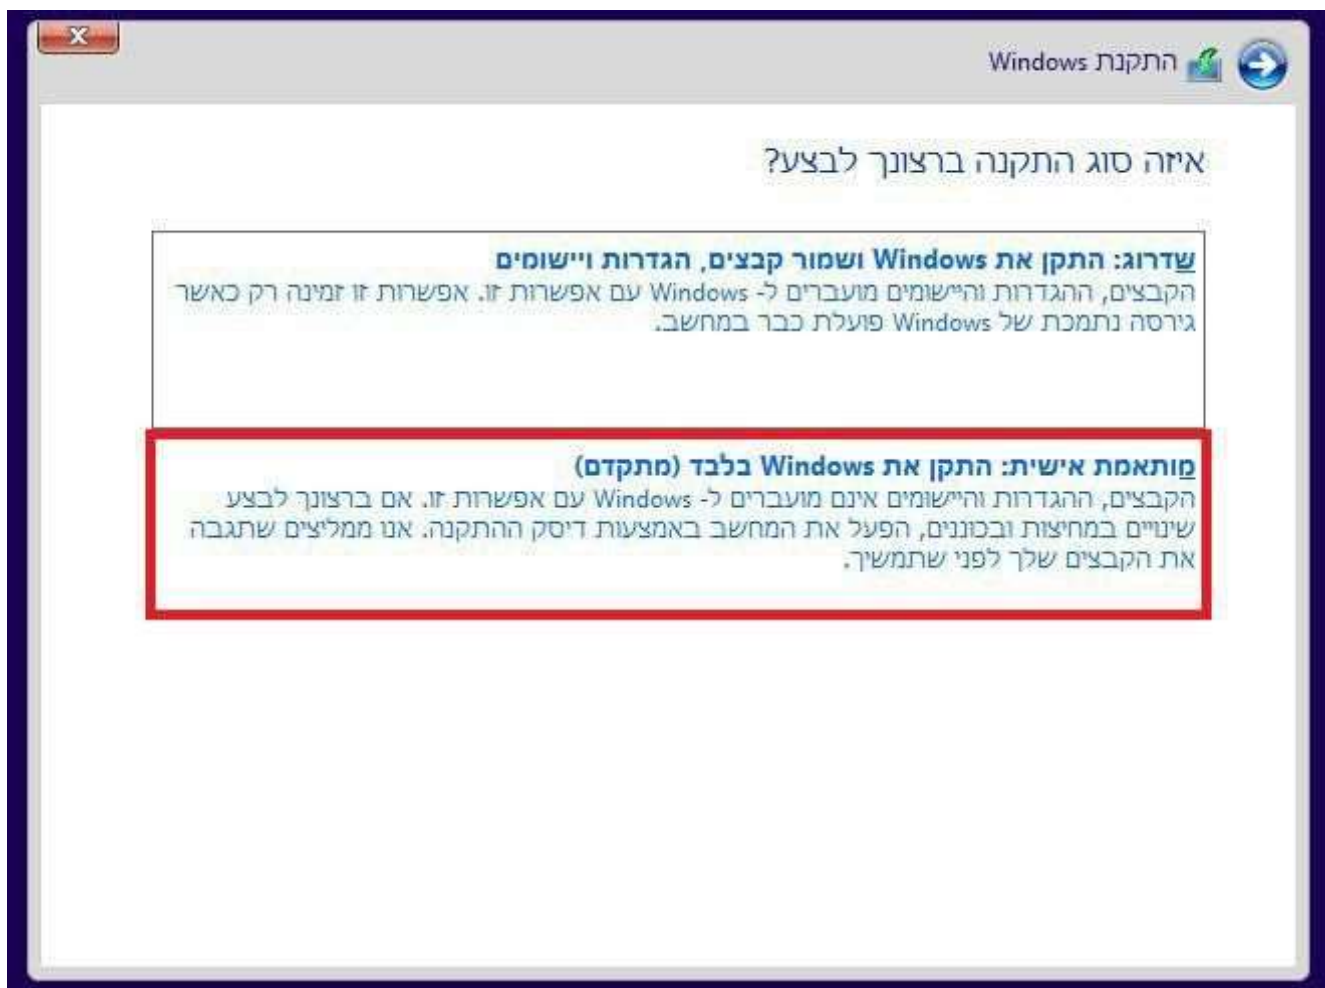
התקנת Windows

איזה סוג התקנה ברצונך לבצע?

שדרוג: התקן את Windows ושמור קבצים, הגדרות ויישומים
הקבצים, ההגדרות והיישומים מועברים ל- Windows עם אפשרות זו. אפשרות זו זמינה רק כאשר גירסה נתמכת של Windows פועלת כבר במחשב.

מותאמת אישית: התקן את Windows בלבד (מתקדם)
הקבצים, ההגדרות והיישומים אינם מועברים ל- Windows עם אפשרות זו. אם ברצונך לבצע שינויים במחיצות ובכוננים, הפעל את המחשב באמצעות דיסק ההתקנה. אנו ממליצים שתגבה את הקבצים שלך לפני שתמשיך.